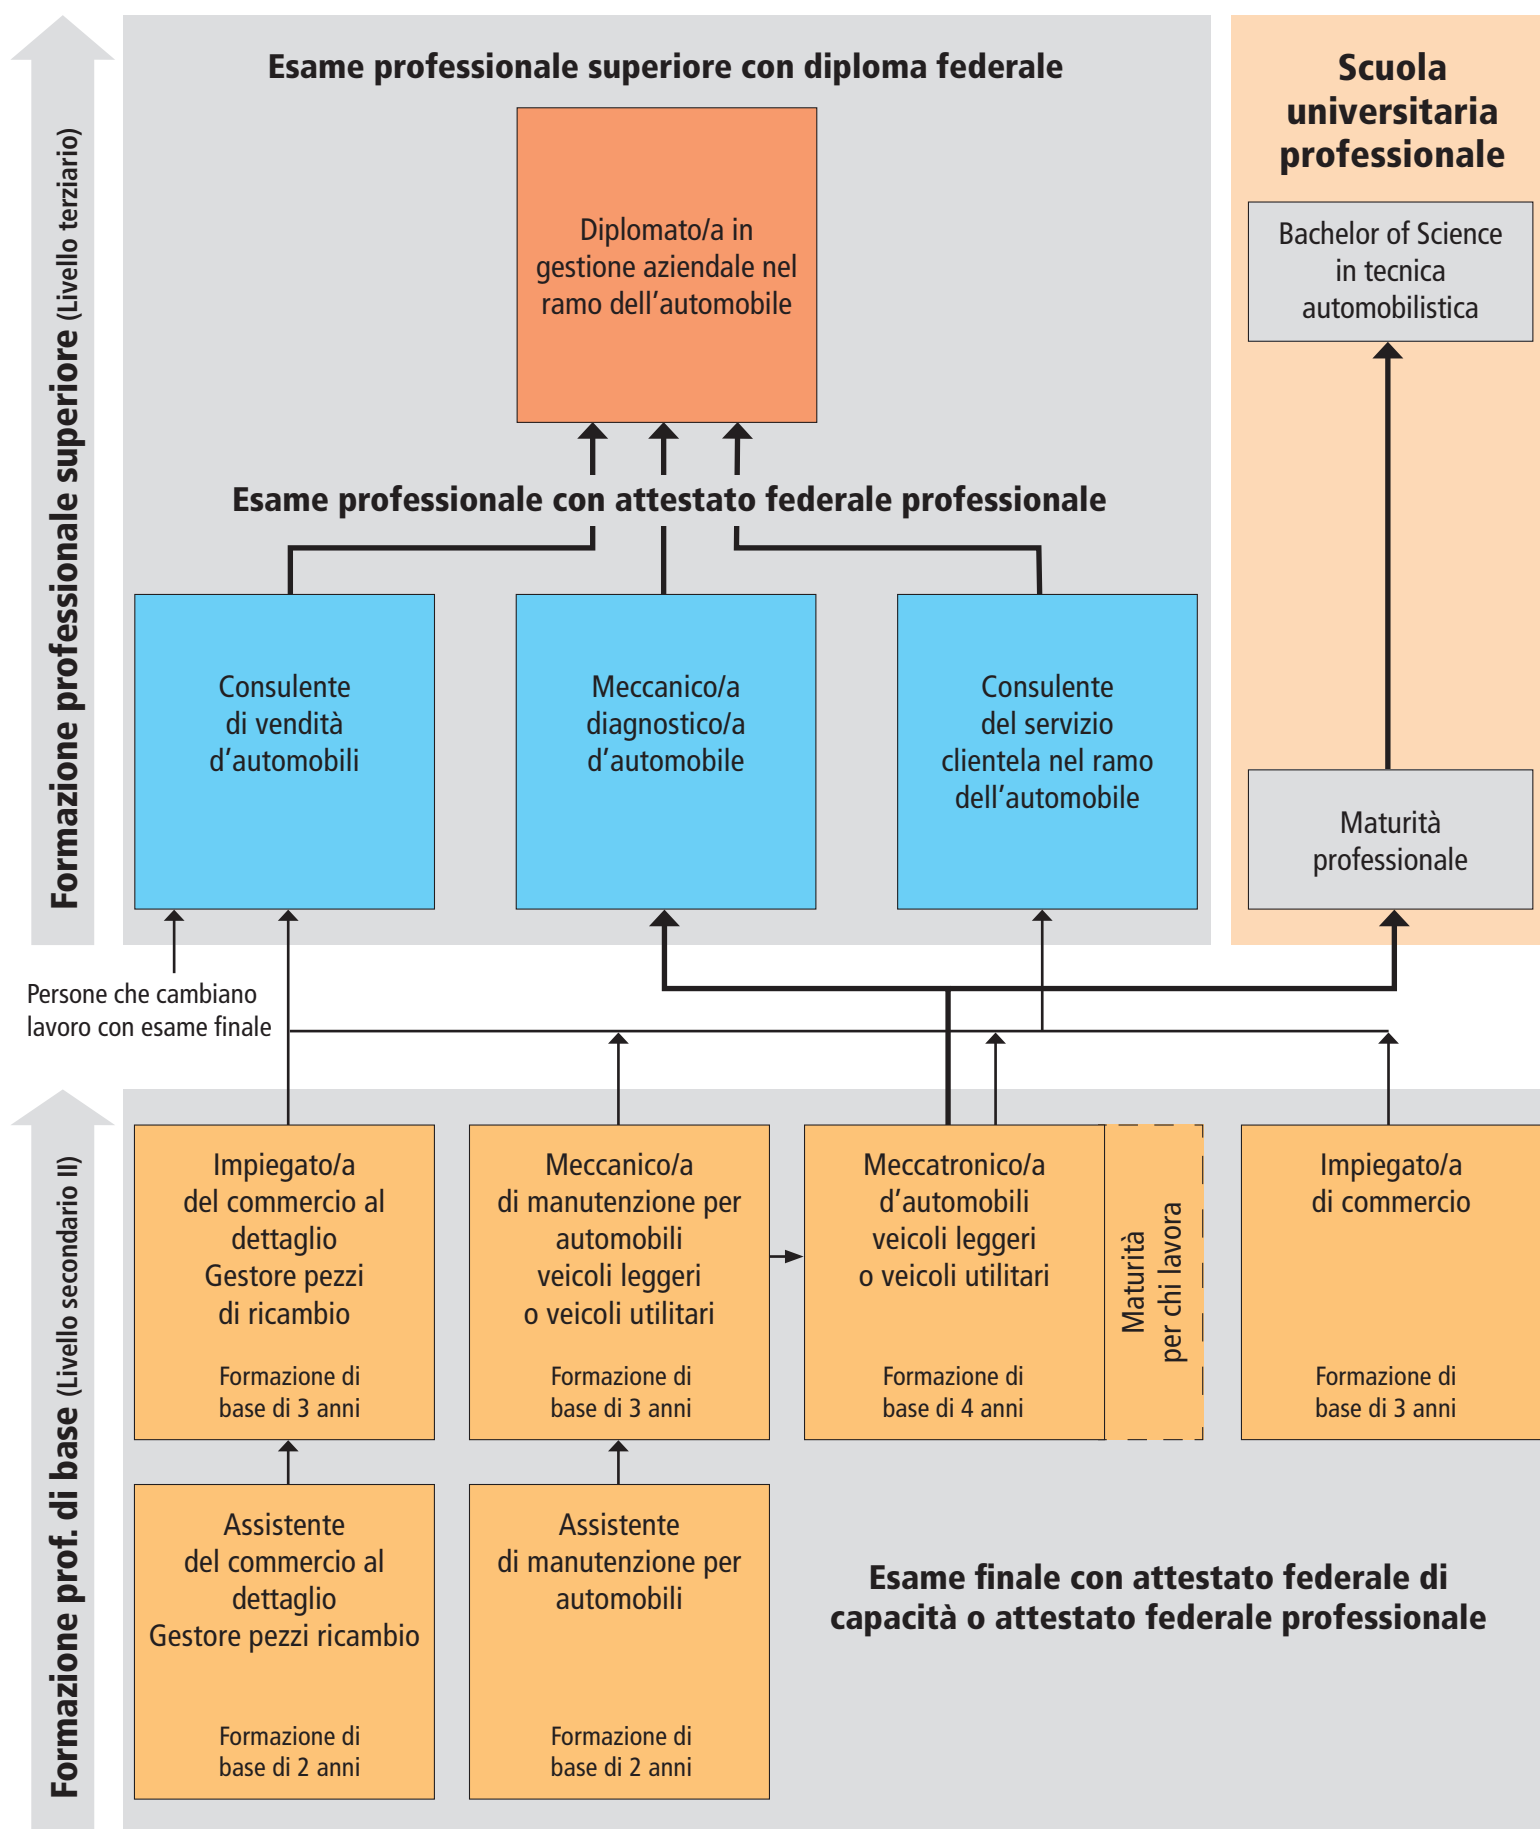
Formazione professionale superiore (Livello terziario)

Esame professionale superiore con diploma federale

Diplomato/a in gestione aziendale nel ramo dell’automobile

Esame professionale con attestato federale professionale

Consulente di vendità d’automobili

Meccanico/a diagnostico/a d’automobile

Consulente del servizio clientela nel ramo dell’automobile

Scuola universitaria professionale

Bachelor of Science in tecnica automobilistica

Maturità professionale

Persone che cambiano lavoro con esame finale

Formazione prof. di base (Livello secondario II)

Impiegato/a del commercio al dettaglio Gestore pezzi di ricambio

Formazione di base di 3 anni

Meccanico/a di manutenzione per automobili veicoli leggeri o veicoli utilitari

Formazione di base di 3 anni

Meccatronico/a d’automobili veicoli leggeri o veicoli utilitari

Formazione di base di 4 anni

Maturità per chi lavora

Impiegato/a di commercio

Formazione di base di 3 anni

Assistente del commercio al dettaglio Gestore pezzi ricambio

Formazione di base di 2 anni

Assistente di manutenzione per automobili

Formazione di base di 2 anni

Esame finale con attestato federale di capacità o attestato federale professionale